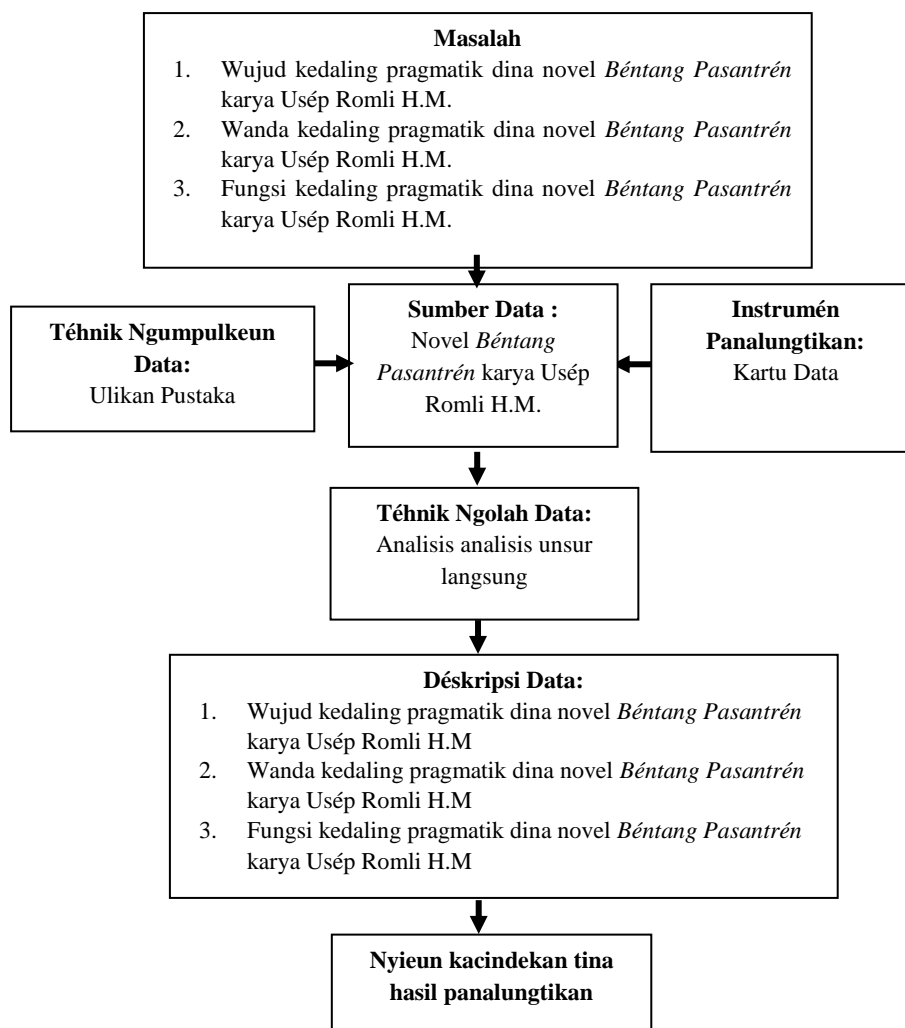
**Masalah**

1. Wujud kedaling pragmatik dina novel *Béntang Pasantrén* karya Usép Romli H.M.
2. Wanda kedaling pragmatik dina novel *Béntang Pasantrén* karya Usép Romli H.M.
3. Fungsi kedaling pragmatik dina novel *Béntang Pasantrén* karya Usép Romli H.M.

**Téhnik Ngumpulkeun Data:**
Ulikan Pustaka

**Sumber Data :**
Novel *Béntang Pasantrén* karya Usép Romli H.M.

**Instrumén Panalungtikan:**
Kartu Data

**Téhnik Ngolah Data:**
Analisis analisis unsur langsung

**Déskripsi Data:**

1. Wujud kedaling pragmatik dina novel *Béntang Pasantrén* karya Usép Romli H.M
2. Wanda kedaling pragmatik dina novel *Béntang Pasantrén* karya Usép Romli H.M
3. Fungsi kedaling pragmatik dina novel *Béntang Pasantrén* karya Usép Romli H.M

**Nyieun kacindekan tina hasil panalungtikan**